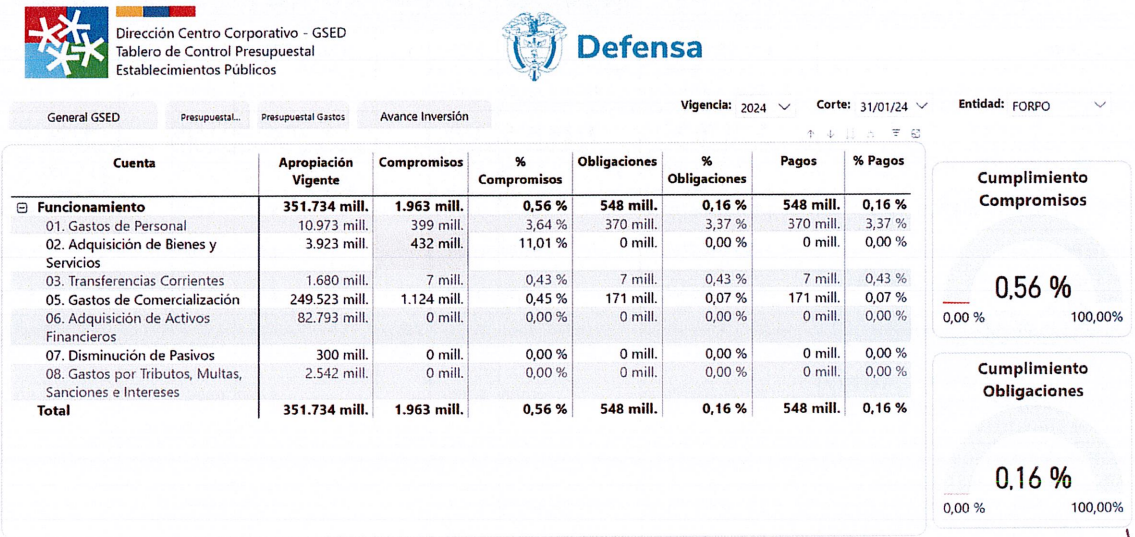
Dirección Centro Corporativo - GSED
Tablero de Control Presupuestal
Establecimientos Públicos

Defensa

General GSED | Presupuestal... | Presupuestal Gastos | Avance Inversión

Vigencia: 2024 | Corte: 31/01/24 | Entidad: FORPO

| Cuenta | Apropiación Vigente | Compromisos | % Compromisos | Obligaciones | % Obligaciones | Pagos | % Pagos |
|---|---|---|---|---|---|---|---|
| ⊟ Funcionamiento | 351.734 mill. | 1.963 mill. | 0,56 % | 548 mill. | 0,16 % | 548 mill. | 0,16 % |
| 01. Gastos de Personal | 10.973 mill. | 399 mill. | 3,64 % | 370 mill. | 3,37 % | 370 mill. | 3,37 % |
| 02. Adquisición de Bienes y Servicios | 3.923 mill. | 432 mill. | 11,01 % | 0 mill. | 0,00 % | 0 mill. | 0,00 % |
| 03. Transferencias Corrientes | 1.680 mill. | 7 mill. | 0,43 % | 7 mill. | 0,43 % | 7 mill. | 0,43 % |
| 05. Gastos de Comercialización | 249.523 mill. | 1.124 mill. | 0,45 % | 171 mill. | 0,07 % | 171 mill. | 0,07 % |
| 06. Adquisición de Activos Financieros | 82.793 mill. | 0 mill. | 0,00 % | 0 mill. | 0,00 % | 0 mill. | 0,00 % |
| 07. Disminución de Pasivos | 300 mill. | 0 mill. | 0,00 % | 0 mill. | 0,00 % | 0 mill. | 0,00 % |
| 08. Gastos por Tributos, Multas, Sanciones e Intereses | 2.542 mill. | 0 mill. | 0,00 % | 0 mill. | 0,00 % | 0 mill. | 0,00 % |
| Total | 351.734 mill. | 1.963 mill. | 0,56 % | 548 mill. | 0,16 % | 548 mill. | 0,16 % |

Cumplimiento Compromisos
0,56 %
0,00 % 100,00%

Cumplimiento Obligaciones
0,16 %
0,00 % 100,00%